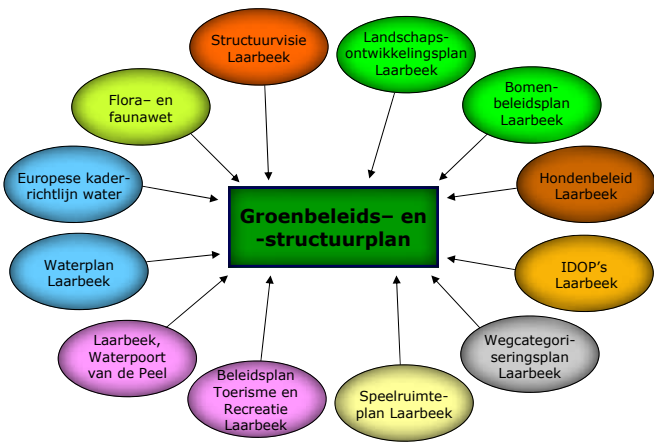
Structuurvisie Laarbeek

Landschaps-ontwikkelingsplan Laarbeek

Flora– en faunawet

Bomen-beleidsplan Laarbeek

Europese kader-richtlijn water

Hondenbeleid Laarbeek

Groenbeleids– en -structuurplan

Waterplan Laarbeek

IDOP's Laarbeek

Laarbeek, Waterpoort van de Peel

Wegcategori-seringsplan Laarbeek

Beleidsplan Toerisme en Recreatie Laarbeek

Speelruimte-plan Laarbeek